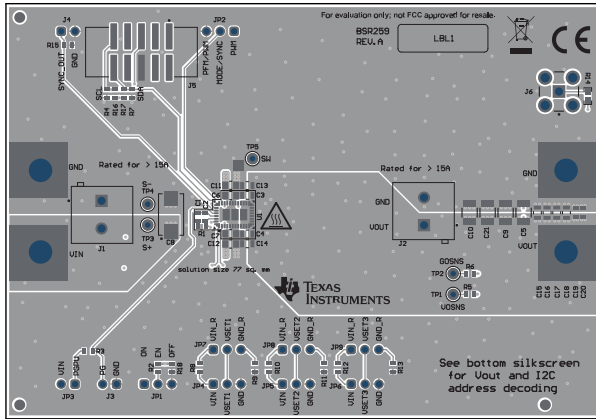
For evaluation only; not FCC approved for resale.

BSR259
REV.A

LBL1

CE

J4
R19
GND
SYNC_OUT

J5
SCL
SDA
R4 R16 R18 R7

JP2
PFM/PWM
MODE/SYNC
PWM

J6

GND
Rated for > 15A

VIN
J1

S-
TP4
TP3
S+
C8

TP5
SW

C11 C13
C6
C3
C2
C1
C4
C12 C14
U1

solution size 77 sq. mm

Rated for > 15A
GND
VOUT
J2

C10 C21 C9 C5

GND
VOUT

GOSNS
TP2 R6
TP1 R5
VOSNS

TEXAS INSTRUMENTS

C15 C16 C17 C18 C19 C20

VIN
PGPU
R3
JP3

PG
GND
J3

ON
EN
OFF
R2
R8
JP1

JP7
VIN_R
VSET1
GND_R
R9
JP4
VIN
VSET1
GND

JP8
VIN_R
VSET2
GND_R
R10
JP5
VIN
VSET2
GND
R11

JP9
VIN_R
VSET3
GND_R
R12
JP6
VIN
VSET3
GND
R13

See bottom silkscreen
for Vout and I2C
address decoding